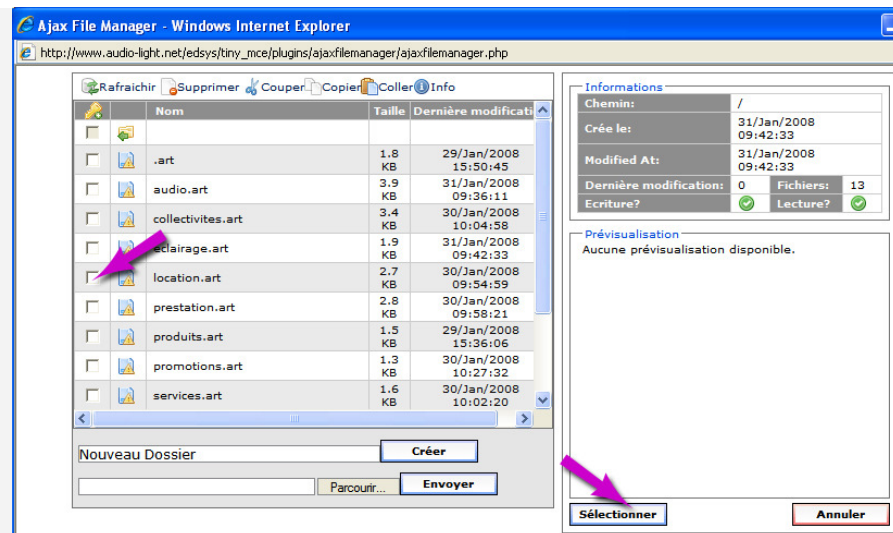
Ajax File Manager - Windows Internet Explorer

http://www.audio-light.net/edsys/tiny_mce/plugins/ajaxfilemanager/ajaxfilemanager.php

Rafraichir Supprimer Couper Copier Coller Info

| | | Nom | Taille | Dernière modificati |
|---|---|---|---|---|
| | | | | |
| | | .art | 1.8 KB | 29/Jan/2008 15:50:45 |
| | | audio.art | 3.9 KB | 31/Jan/2008 09:36:11 |
| | | collectivites.art | 3.4 KB | 30/Jan/2008 10:04:58 |
| | | eclairage.art | 1.9 KB | 31/Jan/2008 09:42:33 |
| | | location.art | 2.7 KB | 30/Jan/2008 09:54:59 |
| | | prestation.art | 2.8 KB | 30/Jan/2008 09:58:21 |
| | | produits.art | 1.5 KB | 29/Jan/2008 15:36:06 |
| | | promotions.art | 1.3 KB | 30/Jan/2008 10:27:32 |
| | | services.art | 1.6 KB | 30/Jan/2008 10:02:20 |

Nouveau Dossier
Créer
Parcourir...
Envoyer

Informations

| Chemin: | / | | |
|---|---|---|---|
| Crée le: | 31/Jan/2008 09:42:33 | | |
| Modified At: | 31/Jan/2008 09:42:33 | | |
| Dernière modification: | 0 | Fichiers: | 13 |
| Ecriture? | | Lecture? | |

Prévisualisation
Aucune prévisualisation disponible.

Sélectionner
Annuler